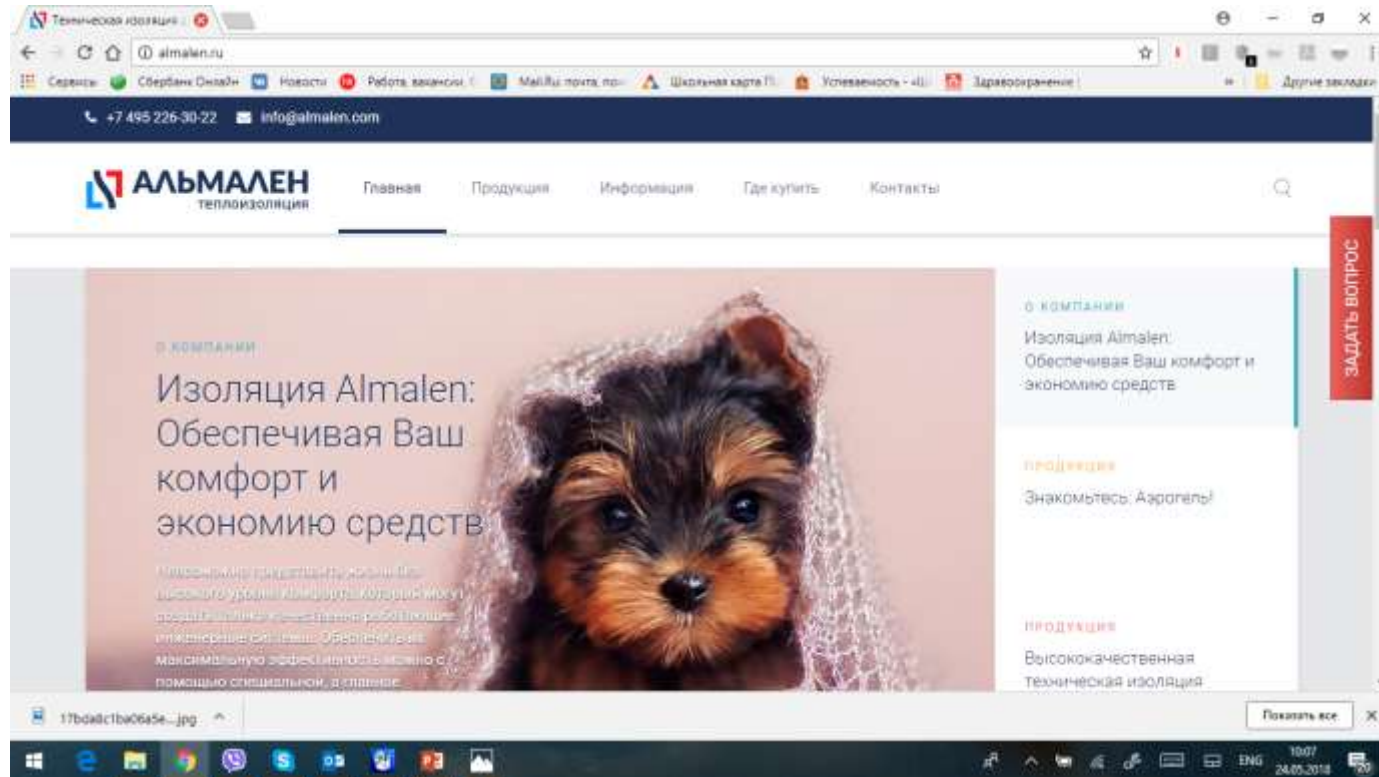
Техническая изоляция

almalen.ru

Сервисы Сбербанк Онлайн Новости Работа, вакансии Mail.Ru: почта, по Школьная карта Успеваемость Здравоохранение Другие закладки

+7 495 226-30-22 info@almalen.com

АЛЬМАЛЕН теплоизоляция

Главная Продукция Информация Где купить Контакты

ЗАДАТЬ ВОПРОС

О КОМПАНИИ

Изоляция Almalen: Обеспечивая Ваш комфорт и экономию средств

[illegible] максимальную эффективность можно с помощью специальной, а главное

О КОМПАНИИ

Изоляция Almalen: Обеспечивая Ваш комфорт и экономию средств

ПРОДУКЦИЯ

Знакомьтесь: Аэрогель!

ПРОДУКЦИЯ

Высококачественная техническая изоляция

17bda8c1ba06a5e....jpg

Показать все

ENG 10:07 24.05.2018